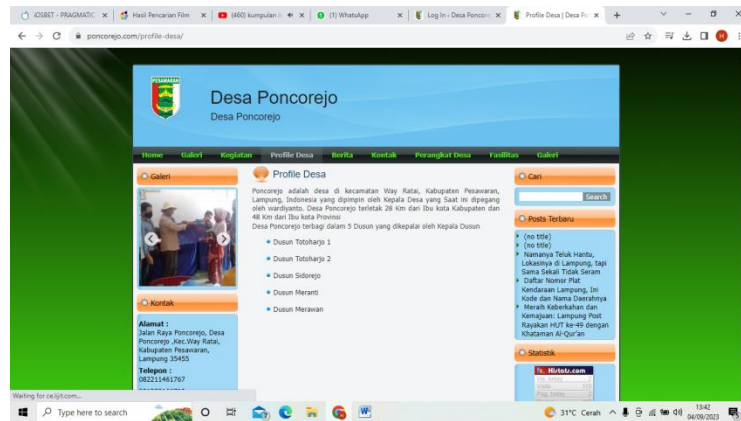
iOSBET - PRAGMATIC × | Hasil Pencarian Film × | (460) kumpulan × | (1) WhatsApp × | Log In ‹ Desa Poncore × | Profile Desa | Desa Po × | +

poncorejo.com/profile-desa/

PESAWARAN

Desa Poncorejo
Desa Poncorejo

Home Galeri Kegiatan Profile Desa Berita Kontak Perangkat Desa Fasilitas Galeri

Galeri

Profile Desa

Poncorejo adalah desa di kecamatan Way Ratai, Kabupaten Pesawaran, Lampung, Indonesia yang dipimpin oleh Kepala Desa yang Saat ini dipegang oleh wardiyanto. Desa Poncorejo terletak 28 Km dari Ibu kota Kabupaten dan 48 Km dari Ibu kota Provinsi
Desa Poncorejo terbagi dalam 5 Dusun yang dikepalai oleh Kepala Dusun

Dusun Totoharjo 1
Dusun Totoharjo 2
Dusun Sidorejo
Dusun Meranti
Dusun Merawan

Cari

Search

Posts Terbaru

(no title)
(no title)
Namanya Teluk Hantu, Lokasinya di Lampung, tapi Sama Sekali Tidak Seram
Daftar Nomor Plat Kendaraan Lampung, Ini Kode dan Nama Daerahnya
Meraih Keberkahan dan Kemajuan: Lampung Post Rayakan HUT ke-49 dengan Khataman Al-Qur'an

Statistik

Histats.com

Kontak

Alamat :
Jalan Raya Poncorejo, Desa Poncorejo ,Kec.Way Ratai, Kabupaten Pesawaran, Lampung 35455
Telepon :
082211461767

Waiting for ce.lijit.com...

Type here to search

31°C Cerah 13:42 04/09/2023